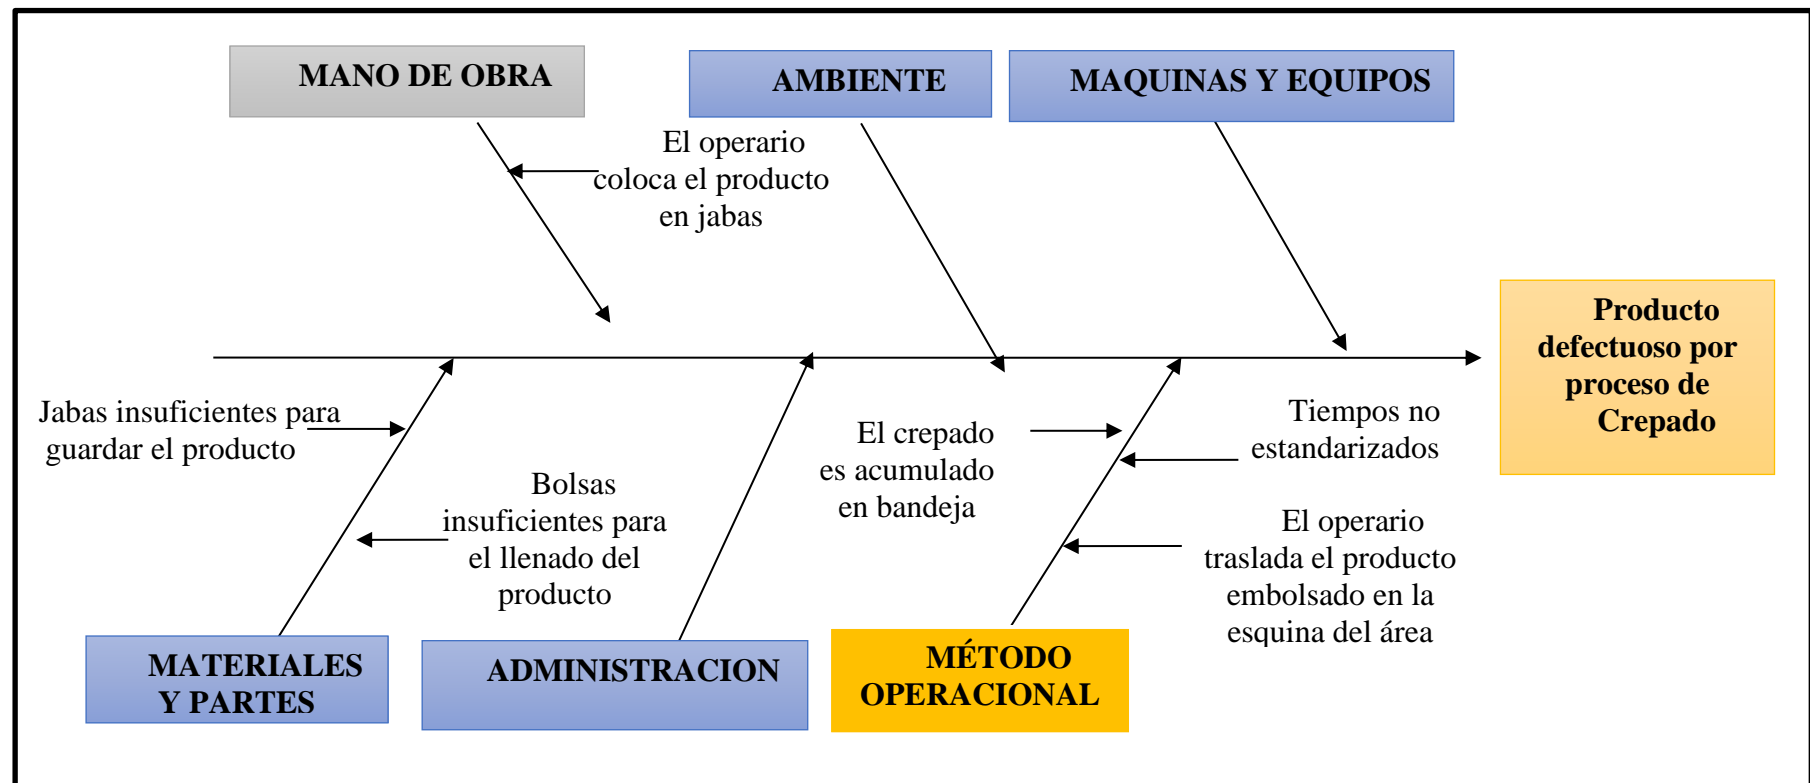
MANO DE OBRA

AMBIENTE

MAQUINAS Y EQUIPOS

El operario coloca el producto en jabas

Producto defectuoso por proceso de Crepado

Jabas insuficientes para guardar el producto

El crepado es acumulado en bandeja

Tiempos no estandarizados

Bolsas insuficientes para el llenado del producto

El operario traslada el producto embolsado en la esquina del área

MATERIALES Y PARTES

ADMINISTRACION

MÉTODO OPERACIONAL